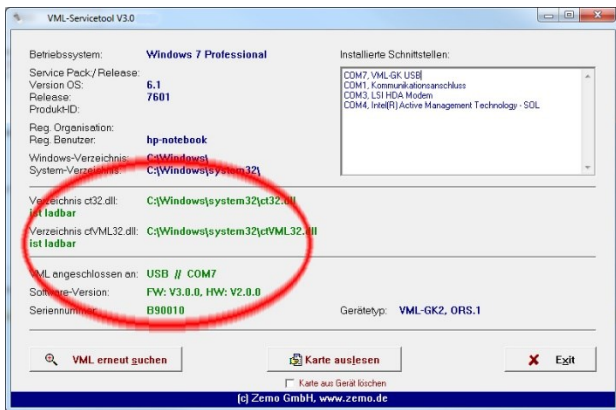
VML-Servicetool V3.0

Betriebssystem: Windows 7 Professional

Service Pack / Release:
Version OS: 6.1
Release: 7601
ProduktID:

Reg. Organisation:
Reg. Benutzer: hp-notebook

Windows-Verzeichnis: C:\Windows\
System-Verzeichnis: C:\Windows\system32\

Verzeichnis ct32.dll: C:\Windows\system32\ct32.dll
ist ladbar

Verzeichnis ctVML32.dll: C:\Windows\system32\ctVML32.dll
ist ladbar

VML angeschlossen an: USB // COM7
Software-Version: FW: V3.0.0, HW: V2.0.0
Seriennummer: B90010

Installierte Schnittstellen:

COM7, VML-GK USB
COM1, Kommunikationsanschluss
COM3, LSI HDA Modem
COM4, Intel(R) Active Management Technology - SOL

Gerätetyp: VML-GK2, ORS.1

VML erneut suchen

Karte auslesen

Karte aus Gerät löschen

Exit

(c) Zemo GmbH, www.zemo.de